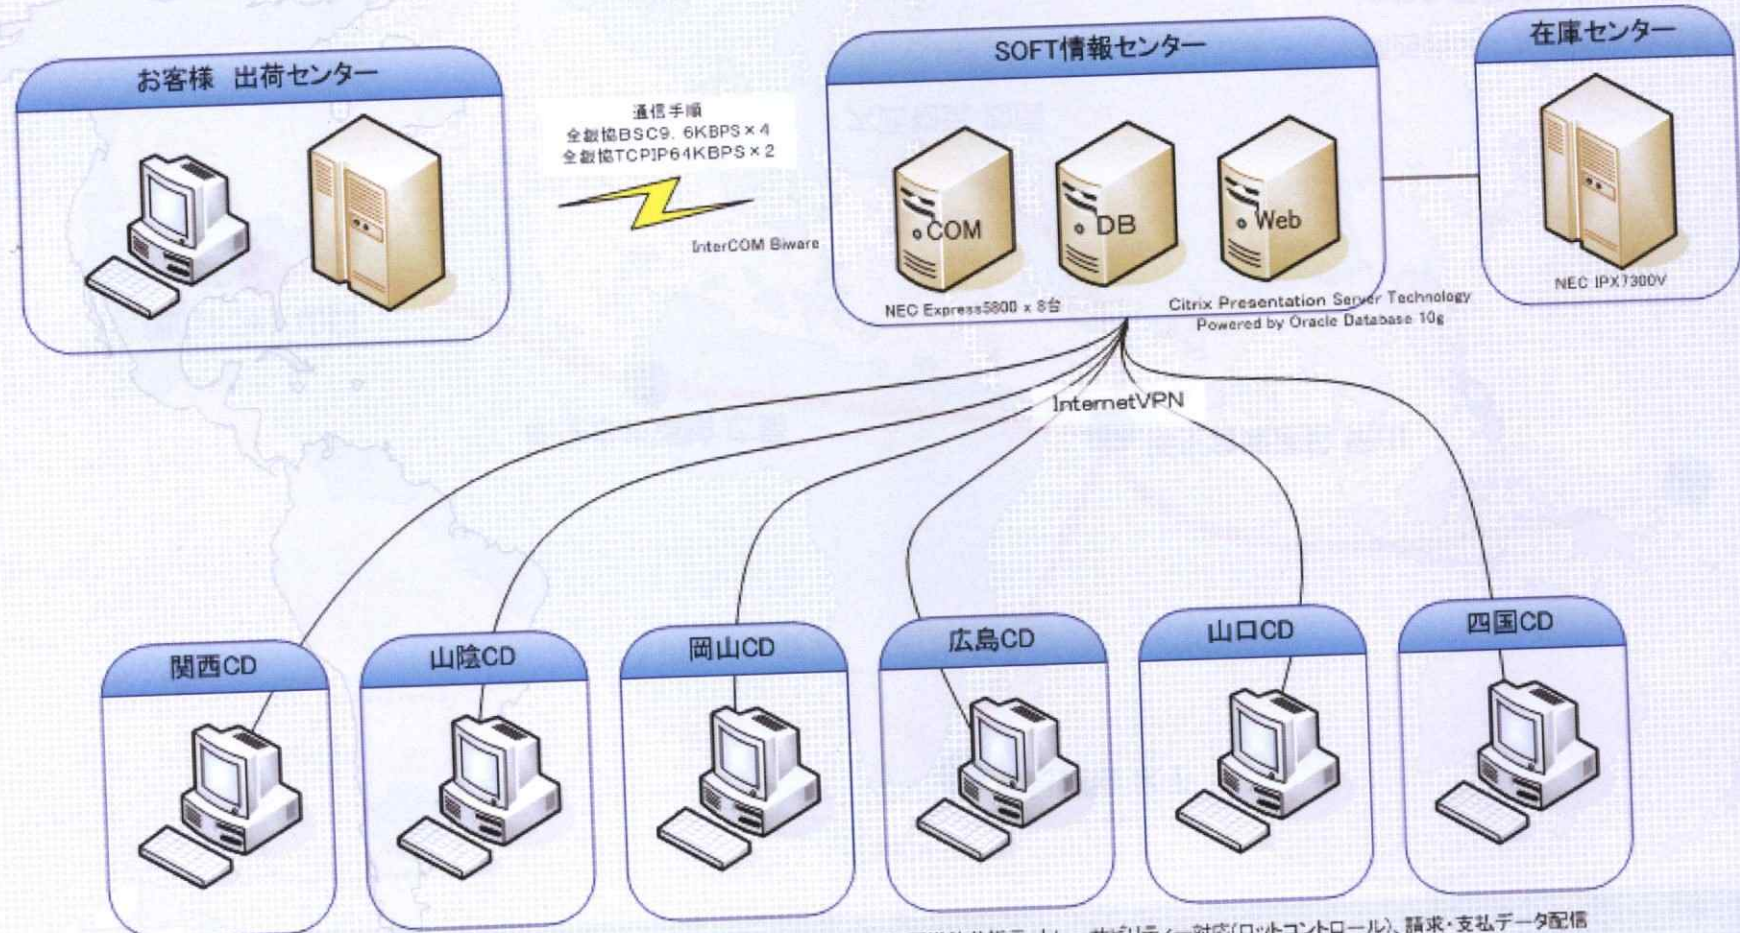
お客様 出荷センター

通信手順
全銀協BSC9. 6KBPS × 4
全銀協TCPIP64KBPS × 2

InterCOM Biware

SOFT情報センター

COM

DB

Web

NEC Express5800 × 8台

Citrix Presentation Server Technology
Powered by Oracle Database 10g

在庫センター

NEC IPX7300V

InternetVPN

関西CD

山陰CD

岡山CD

広島CD

山口CD

四国CD

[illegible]対応(ロットコントロール)、請求・支払データ配信